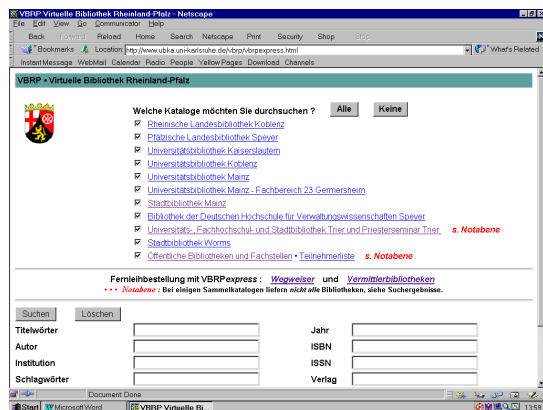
VBRP Virtuelle Bibliothek Rheinland-Pfalz - Netscape

File Edit View Go Communicator Help

Back Forward Reload Home Search Netscape Print Security Shop Stop

Bookmarks Location: http://www.ubka.uni-karlsruhe.de/vbrp/vbrpexpress.html What's Related

Instant Message WebMail Calendar Radio People Yellow Pages Download Channels

VBRP • Virtuelle Bibliothek Rheinland-Pfalz

Welche Kataloge möchten Sie durchsuchen ? Alle Keine

Rheinische Landesbibliothek Koblenz
Pfälzische Landesbibliothek Speyer
Universitätsbibliothek Kaiserslautern
Universitätsbibliothek Koblenz
Universitätsbibliothek Mainz
Universitätsbibliothek Mainz - Fachbereich 23 Germersheim
Stadtbibliothek Mainz
Bibliothek der Deutschen Hochschule für Verwaltungswissenschaften Speyer
Universitäts-, Fachhochschul- und Stadtbibliothek Trier und Priesterseminar Trier s. Notabene
Stadtbibliothek Worms
Öffentliche Bibliotheken und Fachstellen • Teilnehmerliste s. Notabene

Fernleihbestellung mit VBRPexpress : Wegweiser und Vermittlerbibliotheken
• • • Notabene : Bei einigen Sammelkatalogen liefern nicht alle Bibliotheken, siehe Suchergebnisse.

Suchen Löschen

| Titelwörter | | Jahr | |
|---|---|---|---|
| Autor | | ISBN | |
| Institution | | ISSN | |
| Schlagwörter | | Verlag | |

Document: Done

Start Microsoft Word VBRP Virtuelle Bi... 13:59